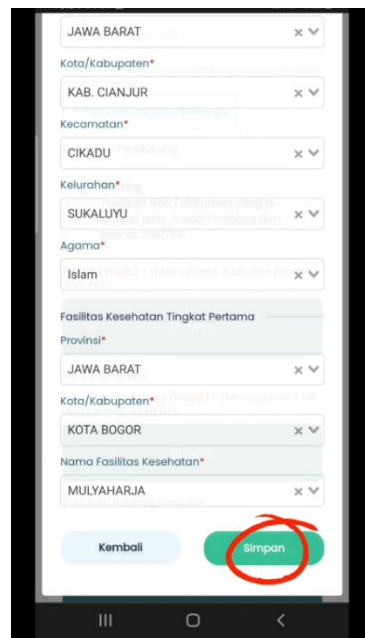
JAWA BARAT

Kota/Kabupaten*

KAB. CIANJUR

Kecamatan*

CIKADU

Kelurahan*

SUKALUYU

Agama*

Islam

Fasilitas Kesehatan Tingkat Pertama

Provinsi*

JAWA BARAT

Kota/Kabupaten*

KOTA BOGOR

Nama Fasilitas Kesehatan*

MULYAHARJA

Kembali

Simpan